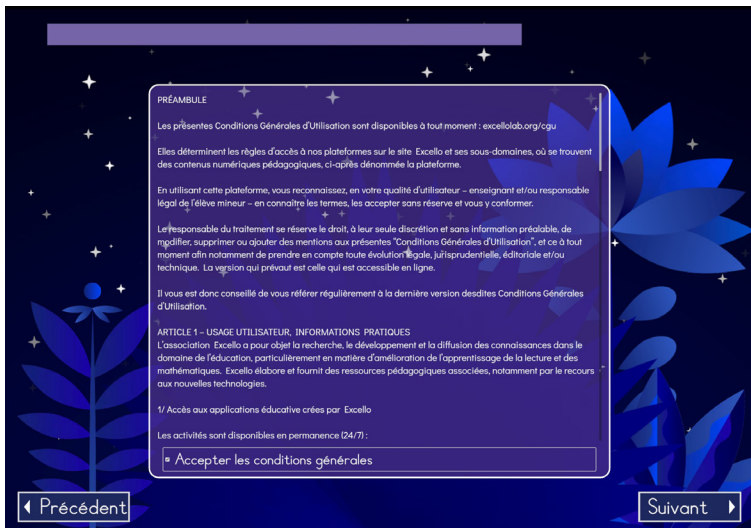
PRÉAMBULE

Les présentes Conditions Générales d'Utilisation sont disponibles à tout moment : excellolab.org/cgu

Elles déterminent les règles d'accès à nos plateformes sur le site Excello et ses sous-domaines, où se trouvent des contenus numériques pédagogiques, ci-après dénommée la plateforme.

En utilisant cette plateforme, vous reconnaissez, en votre qualité d'utilisateur – enseignant et/ou responsable légal de l'élève mineur – en connaître les termes, les accepter sans réserve et vous y conformer.

Le responsable du traitement se réserve le droit, à leur seule discrétion et sans information préalable, de modifier, supprimer ou ajouter des mentions aux présentes "Conditions Générales d'Utilisation", et ce à tout moment afin notamment de prendre en compte toute évolution légale, jurisprudentielle, éditoriale et/ou technique. La version qui prévaut est celle qui est accessible en ligne.

Il vous est donc conseillé de vous référer régulièrement à la dernière version desdites Conditions Générales d'Utilisation.

ARTICLE 1 – USAGE UTILISATEUR, INFORMATIONS PRATIQUES
L'association Excello a pour objet la recherche, le développement et la diffusion des connaissances dans le domaine de l'éducation, particulièrement en matière d'amélioration de l'apprentissage de la lecture et des mathématiques. Excello élabore et fournit des ressources pédagogiques associées, notamment par le recours aux nouvelles technologies.

1/ Accès aux applications éducative crées par Excello

Les activités sont disponibles en permanence (24/7) :

Accepter les conditions générales

Précédent

Suivant